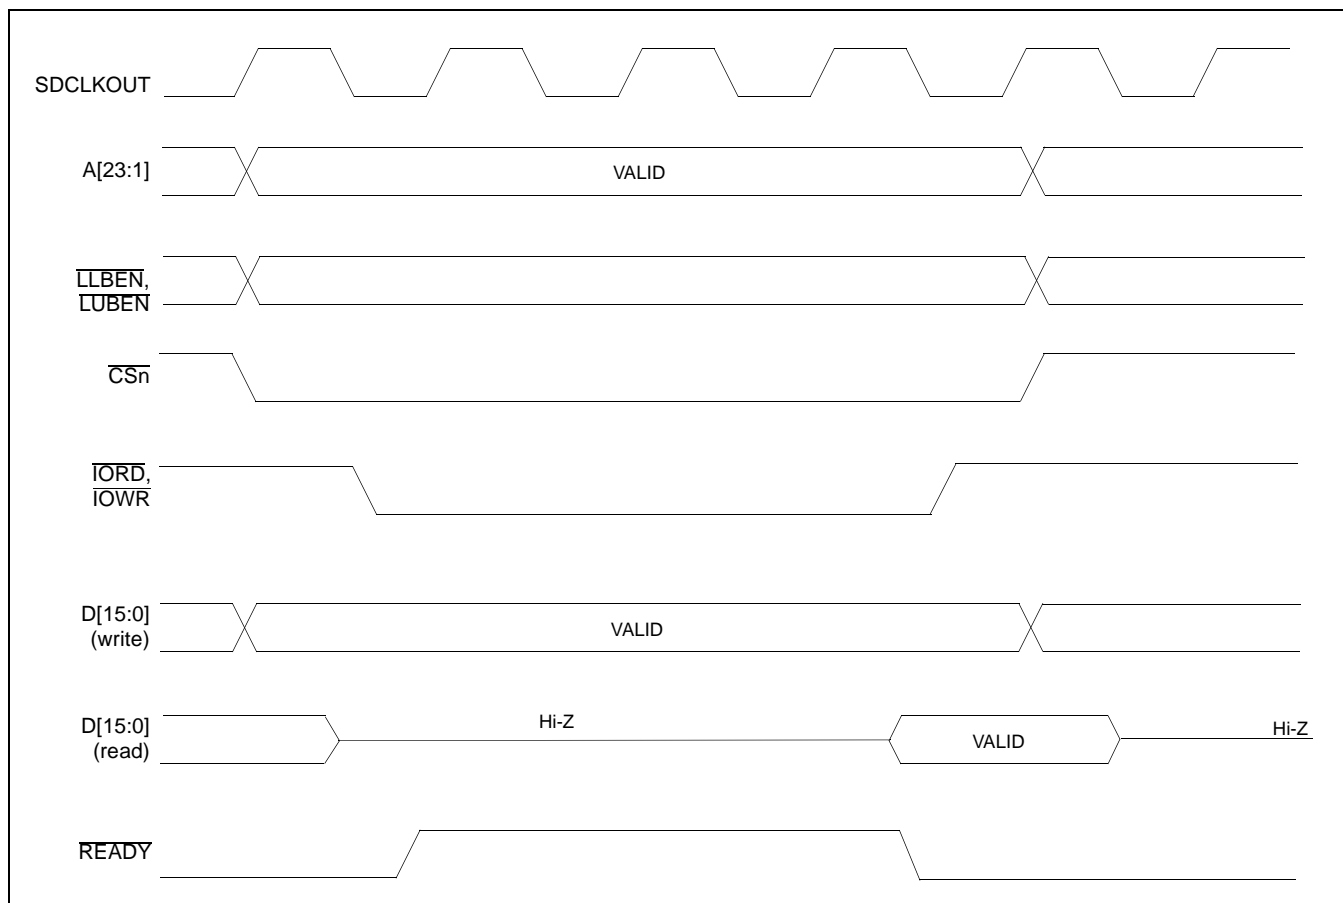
SDCLKOUT

A[23:1]

VALID

$\overline{\text{LLBEN}}$, $\overline{\text{LUBEN}}$

$\overline{\text{CSn}}$

$\overline{\text{IORD}}$, $\overline{\text{IOWR}}$

D[15:0] (write)

VALID

D[15:0] (read)

Hi-Z

VALID

Hi-Z

$\overline{\text{READY}}$